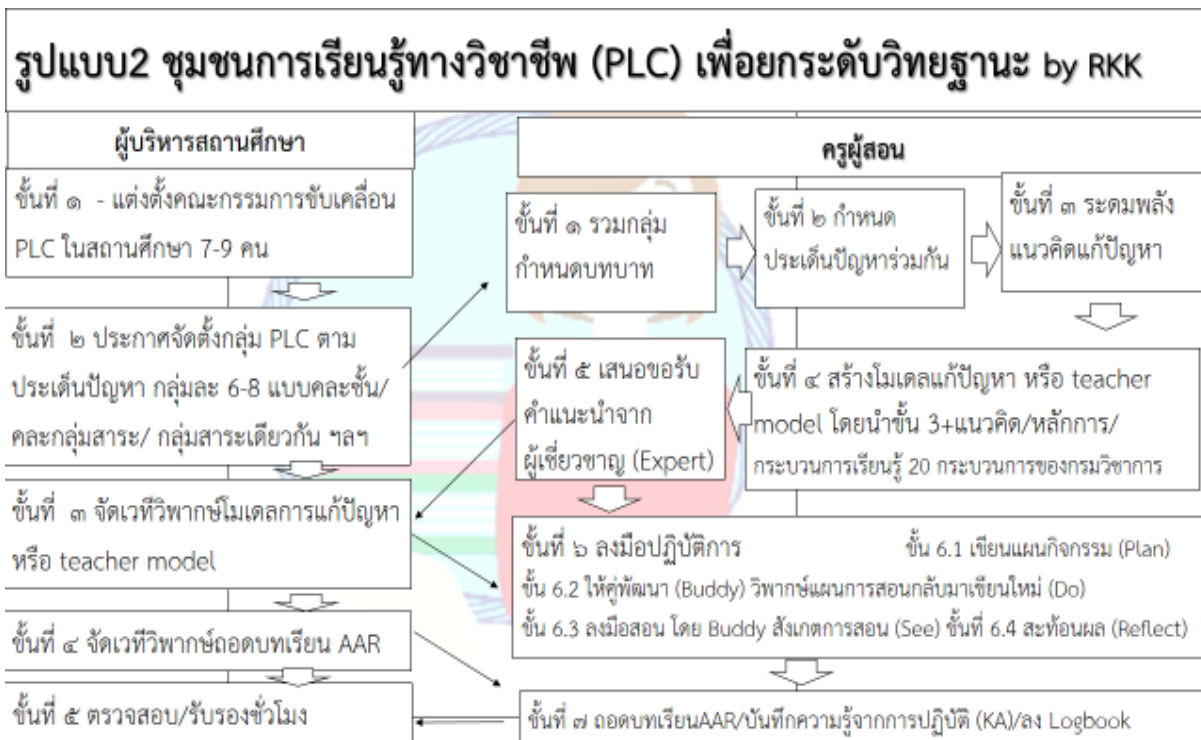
รูปแบบ2 ชุมชนการเรียนรู้ทางวิชาชีพ (PLC) เพื่อยกระดับวิทยฐานะ by RKK

ผู้บริหารสถานศึกษา

ขั้นที่ ๑ - แต่งตั้งคณะกรรมการขับเคลื่อน PLC ในสถานศึกษา 7-9 คน

ขั้นที่ ๒ ประกาศจัดตั้งกลุ่ม PLC ตามประเด็นปัญหา กลุ่มละ 6-8 แบบคละชั้น/คละกลุ่มสาระ/ กลุ่มสาระเดียวกัน ฯลฯ

ขั้นที่ ๓ จัดเวทีวิพากษ์โมเดลการแก้ปัญหา หรือ teacher model

ขั้นที่ ๔ จัดเวทีวิพากษ์ถอดบทเรียน AAR

ขั้นที่ ๕ ตรวจสอบ/รับรองชั่วโมง

ครูผู้สอน

ขั้นที่ ๑ รวมกลุ่ม กำหนดบทบาท

ขั้นที่ ๒ กำหนดประเด็นปัญหาร่วมกัน

ขั้นที่ ๓ ระดมพลังแนวคิดแก้ปัญหา

ขั้นที่ ๔ สร้างโมเดลแก้ปัญหา หรือ teacher model โดยนำขั้น 3+แนวคิด/หลักการ/กระบวนการเรียนรู้ 20 กระบวนการของกรมวิชาการ

ขั้นที่ ๕ เสนอขอรับคำแนะนำจากผู้เชี่ยวชาญ (Expert)

ขั้นที่ ๖ ลงมือปฏิบัติการ ขั้น 6.1 เขียนแผนกิจกรรม (Plan)
ขั้น 6.2 ให้คู่พัฒนา (Buddy) วิพากษ์แผนการสอนกลับมาเขียนใหม่ (Do)
ขั้น 6.3 ลงมือสอน โดย Buddy สังเกตการสอน (See) ขั้นที่ 6.4 สะท้อนผล (Reflect)

ขั้นที่ ๗ ถอดบทเรียนAAR/บันทึกความรู้จากการปฏิบัติ (KA)/ลง Logbook